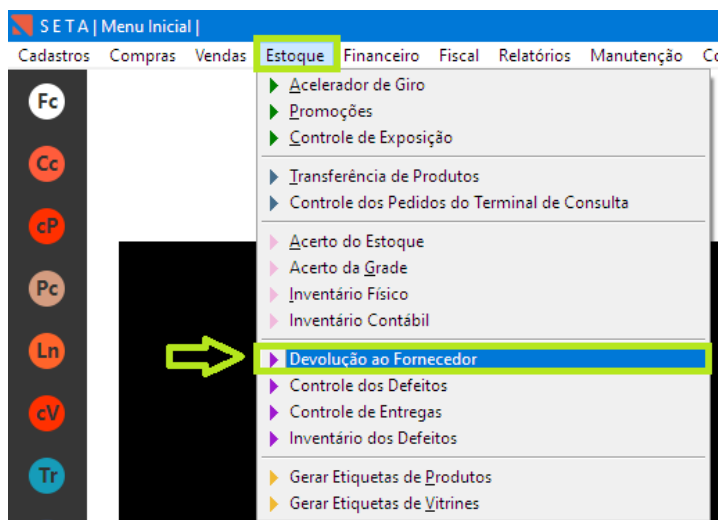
S E T A | Menu Inicial |

Cadastros Compras Vendas Estoque Financeiro Fiscal Relatórios Manutenção Co

Fc
Cc
cP
Pc
Ln
cV
Tr

Acelerador de Giro
Promoções
Controle de Exposição

Transferência de Produtos
Controle dos Pedidos do Terminal de Consulta

Acerto do Estoque
Acerto da Grade
Inventário Físico
Inventário Contábil

Devolução ao Fornecedor
Controle dos Defeitos
Controle de Entregas
Inventário dos Defeitos

Gerar Etiquetas de Produtos
Gerar Etiquetas de Vitrines